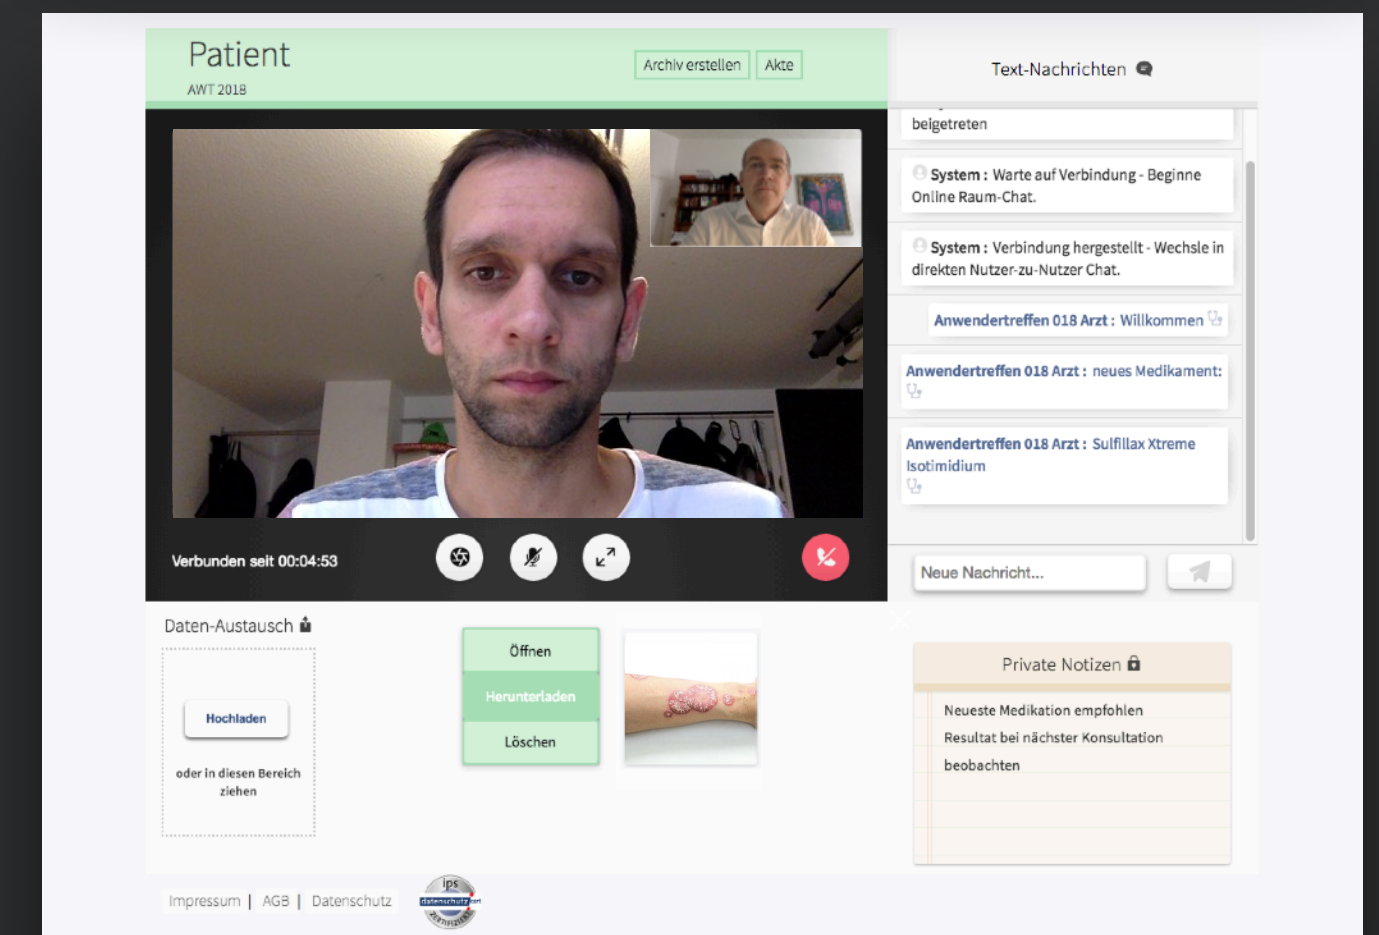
Patient
AWT 2018

Archiv erstellen | Akte

Text-Nachrichten

beigetreten

System : Warte auf Verbindung - Beginne Online Raum-Chat.

System : Verbindung hergestellt - Wechsle in direkten Nutzer-zu-Nutzer Chat.

Anwendertreffen 018 Arzt : Willkommen

Anwendertreffen 018 Arzt : neues Medikament:

Anwendertreffen 018 Arzt : Sulfillax Xtreme Isotimidium

Verbunden seit 00:04:53

Neue Nachricht...

Daten-Austausch

Hochladen

oder in diesen Bereich ziehen

Öffnen
Herunterladen
Löschen

Private Notizen

Neueste Medikation empfohlen
Resultat bei nächster Konsultation beobachten

Impressum | AGB | Datenschutz

ips
datenschutz